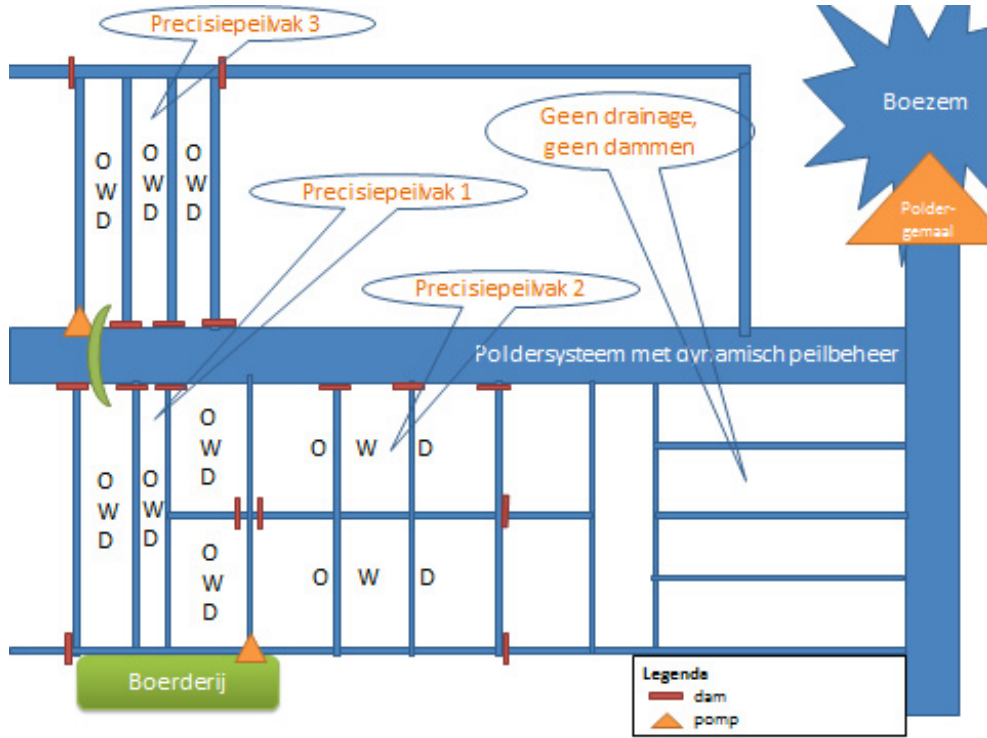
Precisiepeilvak 3

Boezem

Geen drainage, geen dammen

O W D

O W D

O W D

Precisiepeilvak 1

Polder-gemaal

Precisiepeilvak 2

Poldersysteem met dynamisch peilbeheer

O W D

O W D

O W D

O W D

O W D

O W D

Boerderij

Legenda
dam
pomp